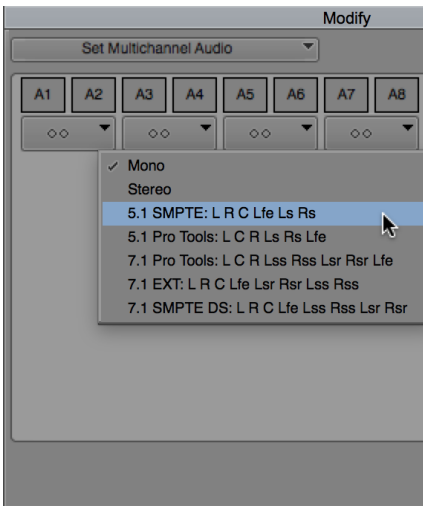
Modify

Set Multichannel Audio

A1 A2 A3 A4 A5 A6 A7 A8

○○ ○○ ○○ ○○

✓ Mono
Stereo
5.1 SMPTE: L R C Lfe Ls Rs
5.1 Pro Tools: L C R Ls Rs Lfe
7.1 Pro Tools: L C R Lss Rss Lsr Rsr Lfe
7.1 EXT: L R C Lfe Lsr Rsr Lss Rss
7.1 SMPTE DS: L R C Lfe Lss Rss Lsr Rsr